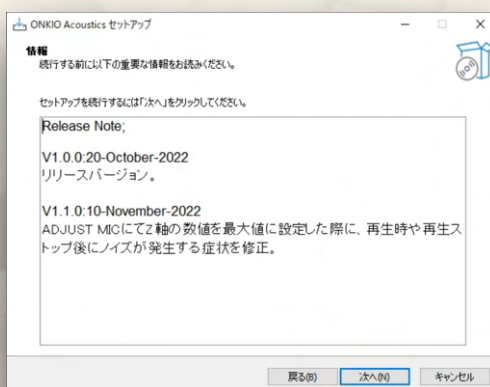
ONKIO Acoustics セットアップ

情報
続行する前に以下の重要な情報をお読みください。

セットアップを続行するには「次へ」をクリックしてください。

Release Note;

V1.0.0:20-October-2022
リリースバージョン。

V1.1.0:10-November-2022
ADJUST MICにてZ軸の数値を最大値に設定した際に、再生時や再生ストップ後にノイズが発生する症状を修正。

戻る(B) 次へ(N) キャンセル